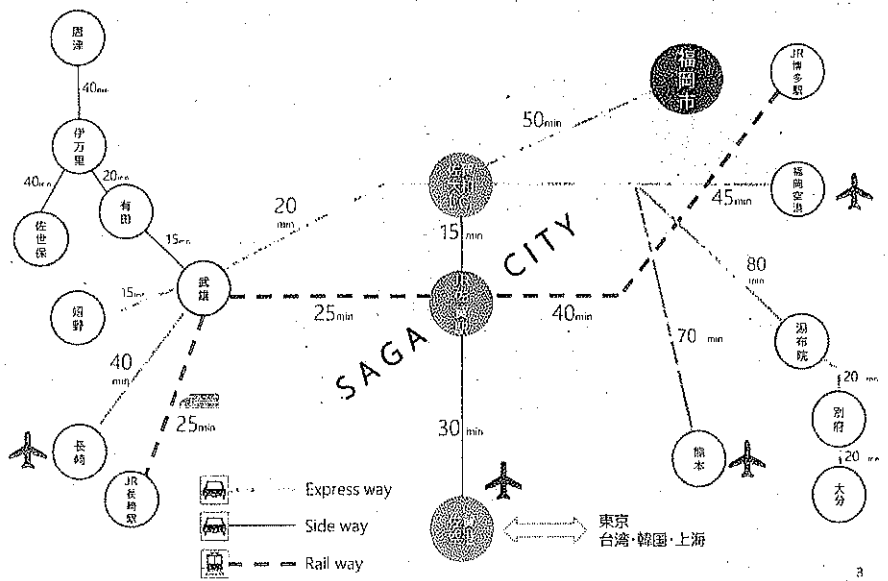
唐津

40min

伊万里

40min

20min

有田

佐世保

15min

20 min

50min

福岡市

JR博多駅

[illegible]

15min

福岡空港

45min

SAGA CITY

武雄

嬉野

15min

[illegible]

25min

40min

80 min

70 min

湯布院

20 min

別府

20 min

大分

40 min

25min

30 min

長崎

JR長崎駅

熊本

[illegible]

Express way

Side way

Rail way

東京
台湾・韓国・上海

3